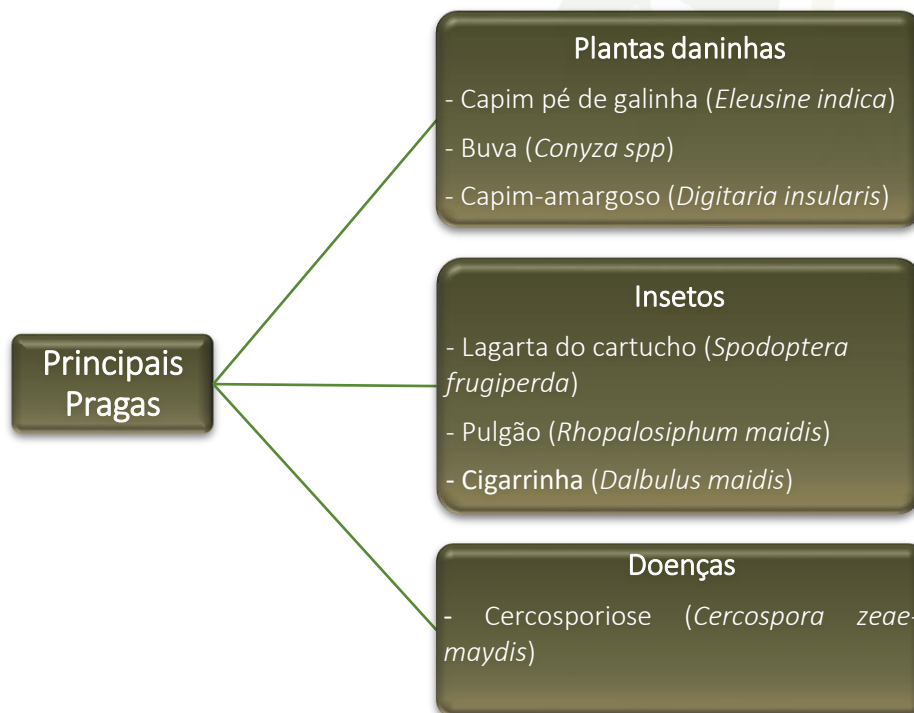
Principais Pragas

Plantas daninhas

- Capim pé de galinha (*Eleusine indica*)

- Buva (*Conyza spp*)

- Capim-amargoso (*Digitaria insularis*)

Insetos

- Lagarta do cartucho (*Spodoptera frugiperda*)

- Pulgão (*Rhopalosiphum maidis*)

- Cigarrinha (*Dalbulus maidis*)

Doenças

- Cercosporiose (*Cercospora zeae-maydis*)